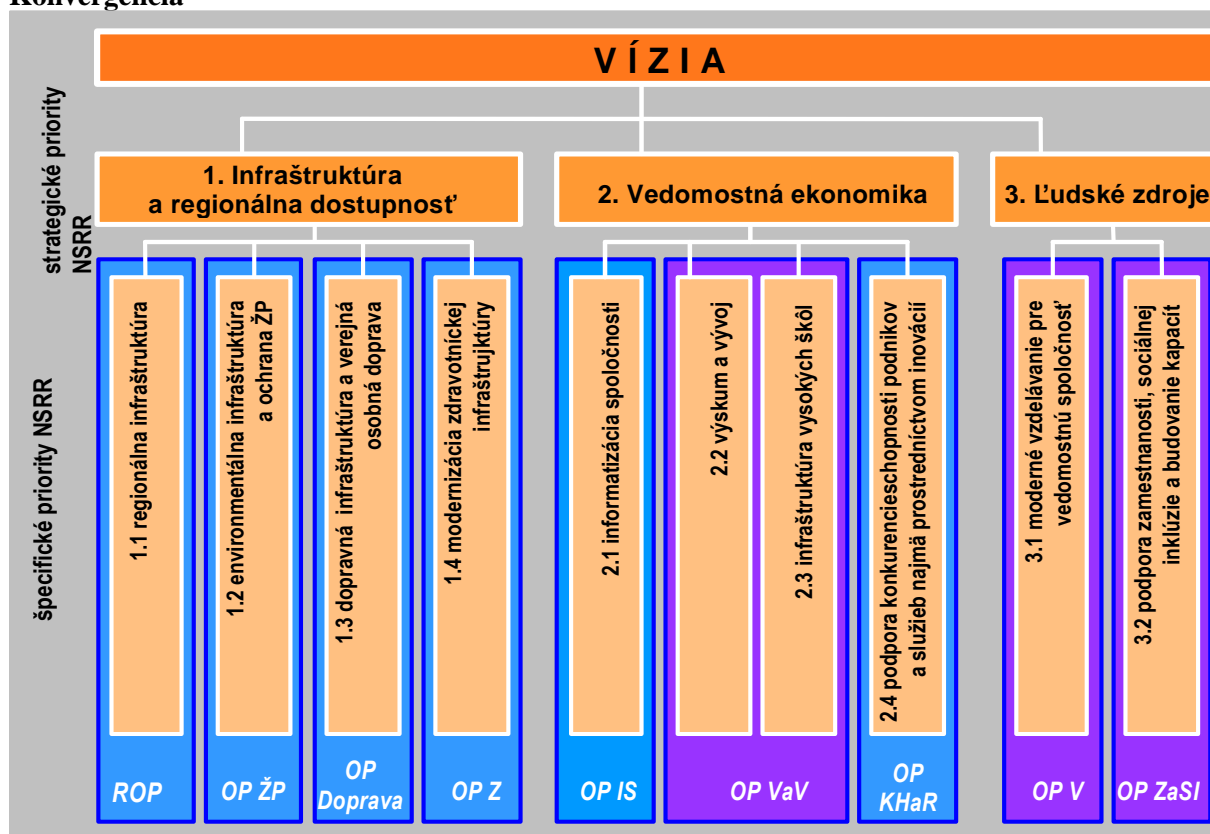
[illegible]

V Í Z I A

strategické priority NSRR

1. Infraštruktúra a regionálna dostupnosť

2. Vedomostná ekonomika

3. Ľudské zdroje

špecifické priority NSRR

1.1 regionálna infraštruktúra

1.2 environmentálna infraštruktúra a ochrana ŽP

1.3 dopravná infraštruktúra a verejná osobná doprava

1.4 modernizácia zdravotníckej infraštrujktúry

2.1 informatizácia spoločnosti

2.2 výskum a vývoj

2.3 infraštruktúra vysokých škôl

2.4 podpora konkurencieschopnosti podnikov a služieb najmä prostredníctvom inovácií

3.1 moderné vzdelávanie pre vedomostnú spoločnosť

3.2 podpora zamestnanosti, sociálnej inklúzie a budovanie kapacít

ROP

OP ŽP

OP Doprava

OP Z

OP IS

OP VaV

OP KHaR

OP V

OP ZaSI